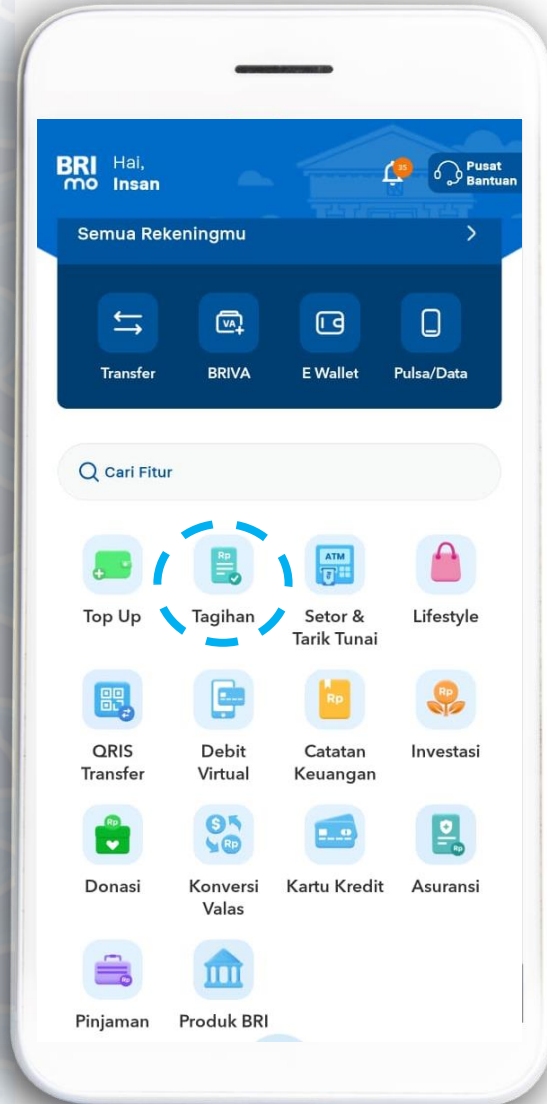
BRI mo Hai, Insan

35

Pusat Bantuan

Semua Rekeningmu >

Transfer

VA

BRIVA

E Wallet

Pulsa/Data

Cari Fitur

Top Up

Rp

Tagihan

ATM

Setor & Tarik Tunai

Lifestyle

QRIS Transfer

Debit Virtual

Rp

Catatan Keuangan

Rp

Investasi

Rp

Donasi

Rp

Konversi Valas

Kartu Kredit

Rp

Asuransi

Rp

Pinjaman

Produk BRI